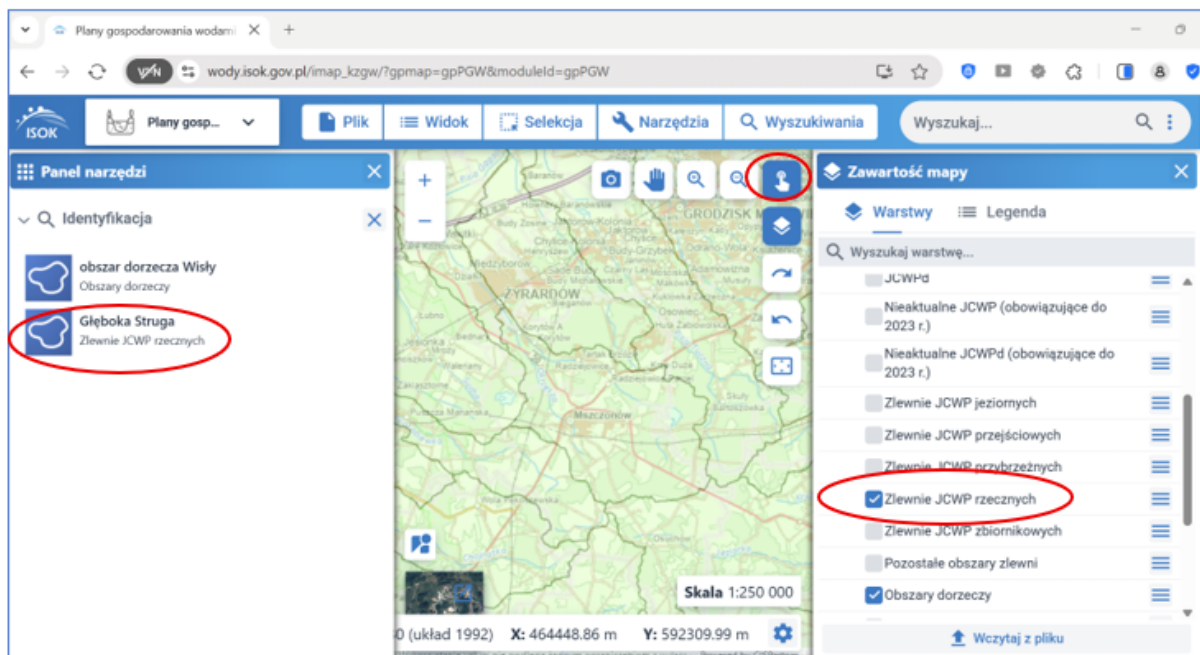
Plany gospodarowania wodami
wody.isok.gov.pl/imap_kzgw/?gpmap=gpPGW&moduleId=gpPGW

ISOK
Plany gosp...
Plik
Widok
Selekcja
Narzędzia
Wyszukiwania
Wyszukaj...

Panel narzędzi
Identyfikacja
obszar dorzecza Wisły
Obszary dorzeczy
Głęboka Struga
Zlewnie JCWP rzecznych

GRODZISK M
ŻYRARDÓW
Mszczonów

Skala 1:250 000
0 (układ 1992) X: 464448.86 m Y: 592309.99 m

Zawartość mapy
Warstwy
Legenda
Wyszukaj warstwę...
JCWPd
Nieaktualne JCWP (obowiązujące do 2023 r.)
Nieaktualne JCWPd (obowiązujące do 2023 r.)
Zlewnie JCWP jeziornych
Zlewnie JCWP przejściowych
Zlewnie JCWP przybrzeżnych
Zlewnie JCWP rzecznych
Zlewnie JCWP zbiornikowych
Pozostałe obszary zlewni
Obszary dorzeczy
Wczytaj z pliku